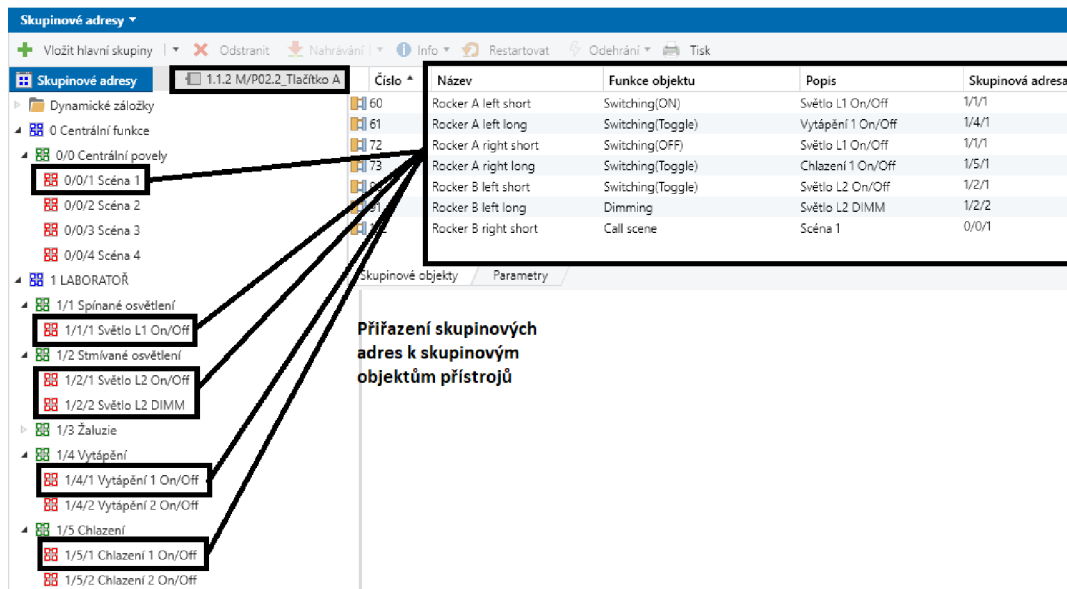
Skupinové adresy ▾

Vložit hlavní skupiny | ▾ Odstranit Nahrávání | ▾ Info ▾ Restartovat Odehrání ▾ Tisk

Skupinové adresy

1.1.2 M/P02.2_Tlačítko A

Dynamické záložky
0 Centrální funkce
0/0 Centrální povely
0/0/1 Scéna 1
0/0/2 Scéna 2
0/0/3 Scéna 3
0/0/4 Scéna 4
1 LABORATOŘ
1/1 Spínané osvětlení
1/1/1 Světlo L1 On/Off
1/2 Stmívané osvětlení
1/2/1 Světlo L2 On/Off
1/2/2 Světlo L2 DIMM
1/3 Žaluzie
1/4 Vytápění
1/4/1 Vytápění 1 On/Off
1/4/2 Vytápění 2 On/Off
1/5 Chlazení
1/5/1 Chlazení 1 On/Off
1/5/2 Chlazení 2 On/Off

| Číslo | Název | Funkce objektu | Popis | Skupinová adresa |
|---|---|---|---|---|
| 60 | Rocker A left short | Switching(ON) | Světlo L1 On/Off | 1/1/1 |
| 61 | Rocker A left long | Switching(Toggle) | Vytápění 1 On/Off | 1/4/1 |
| 72 | Rocker A right short | Switching(OFF) | Světlo L1 On/Off | 1/1/1 |
| 73 | Rocker A right long | Switching(Toggle) | Chlazení 1 On/Off | 1/5/1 |
| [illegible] | Rocker B left short | Switching(Toggle) | Světlo L2 On/Off | 1/2/1 |
| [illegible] | Rocker B left long | Dimming | Světlo L2 DIMM | 1/2/2 |
| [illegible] | Rocker B right short | Call scene | Scéna 1 | 0/0/1 |

Skupinové objekty Parametry

Přiřazení skupinových adres k skupinovým objektům přístrojů